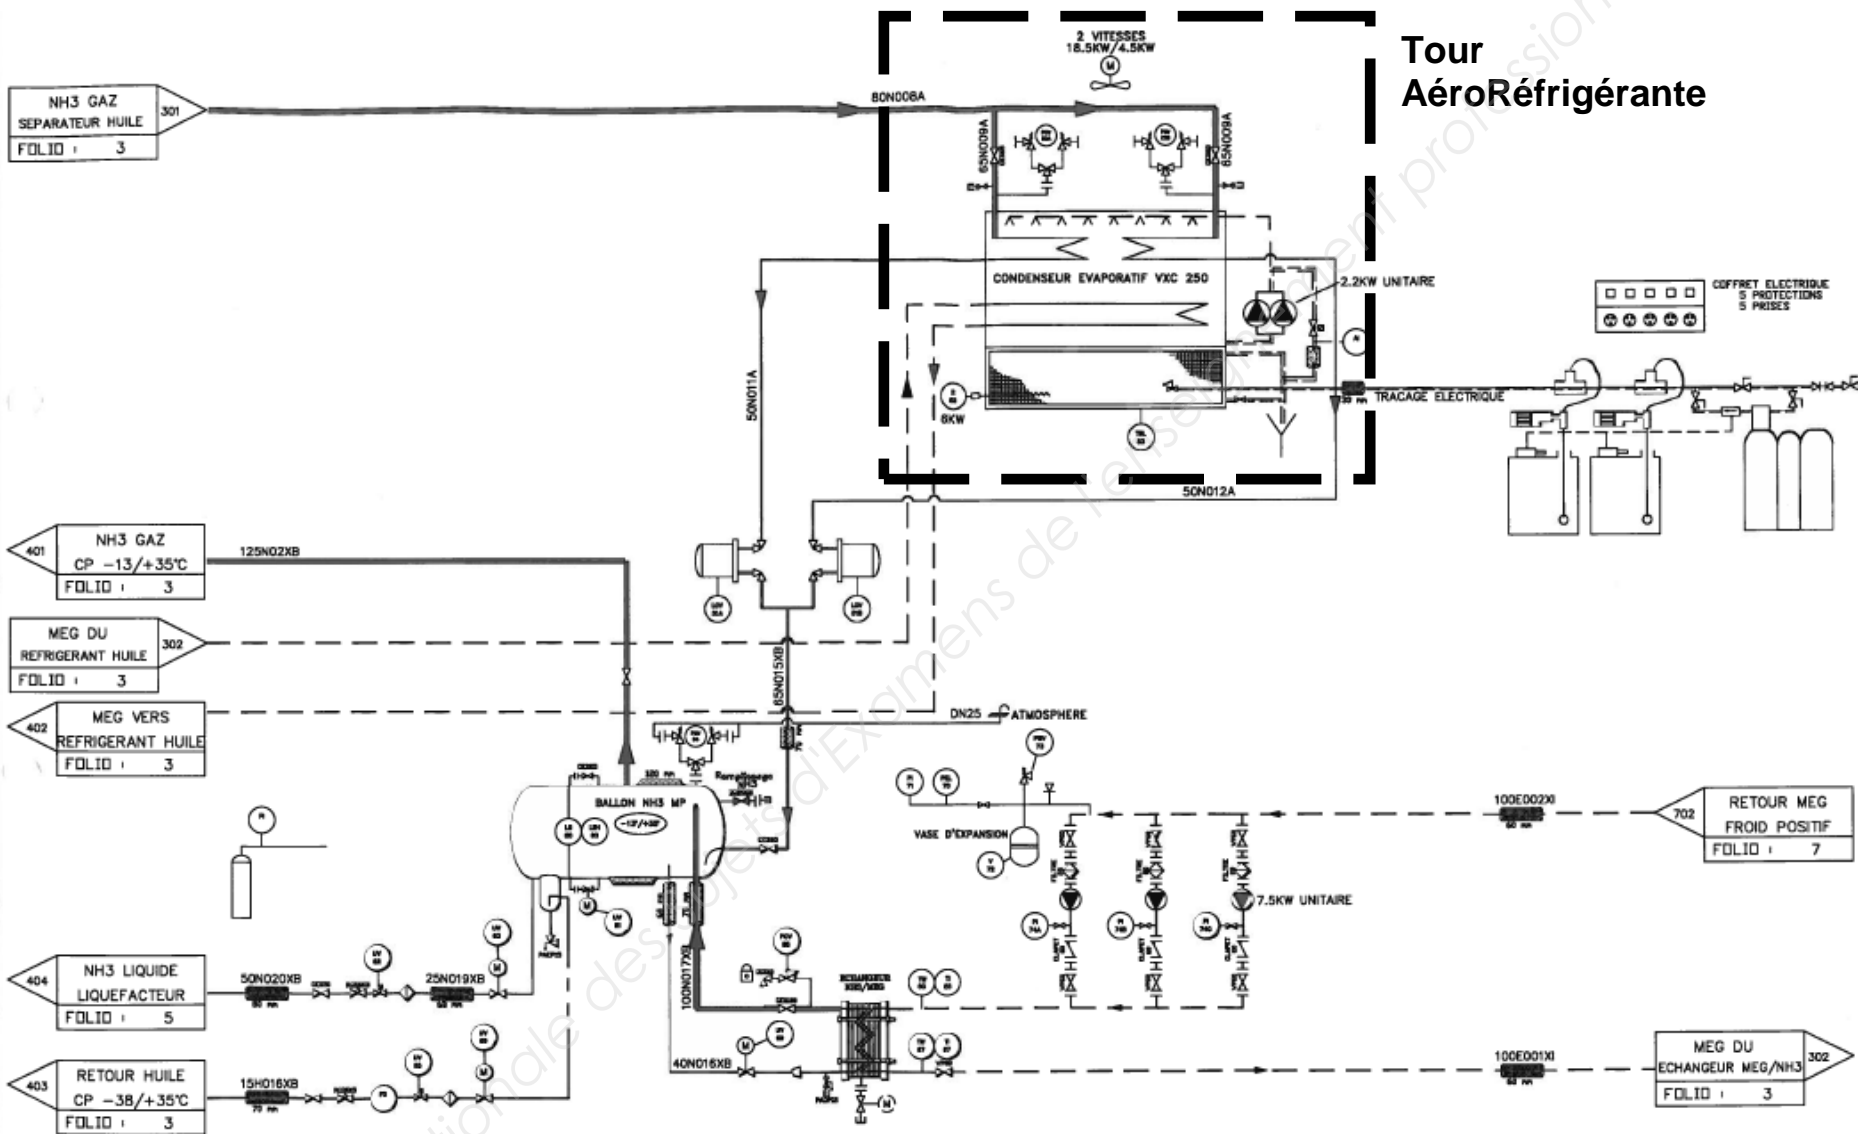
Tour AéroRéfrigérante

2 VITESSES 18.5KW/4.5KW

NH3 GAZ SEPARATEUR HUILE
301
FOLIO : 3

80N008A
65N009A
65N009A

CONDENSEUR EVAPORATIF VXC 250
2.2KW UNITAIRE
COFFRET ELECTRIQUE 5 PROTECTIONS 5 PRISES
TRACAGE ELECTRIQUE
6KW
50N011A
50N012A

401
NH3 GAZ CP −13/+35°C
FOLIO : 3
125N02XB

MEG DU REFRIGERANT HUILE
302
FOLIO : 3

402
MEG VERS REFRIGERANT HUILE
FOLIO : 3

65N015XB
DN25 ATMOSPHERE
BALLON NH3 MP
−13°/+35°
Remplissage

VASE D'EXPANSION
100ED02XI
702
RETOUR MEG FROID POSITIF
FOLIO : 7
7.5KW UNITAIRE

404
NH3 LIQUIDE LIQUEFACTEUR
FOLIO : 5
50N020XB
25N019XB
100N017XB

403
RETOUR HUILE CP −38/+35°C
FOLIO : 3
15H016XB
40N016XB

100ED01XI
MEG DU ECHANGEUR MEG/NH3
302
FOLIO : 3